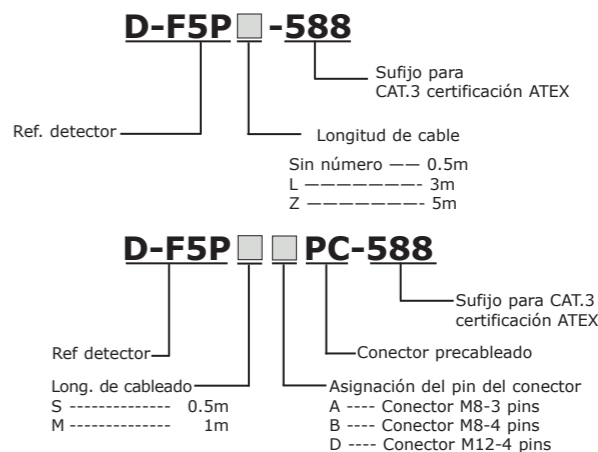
D-F5P□-588

Sufijo para CAT.3 certificación ATEX

Ref. detector

Longitud de cable

Sin número —— 0.5m
L ———————- 3m
Z ———————- 5m

D-F5P□□PC-588

Sufijo para CAT.3 certificación ATEX

Ref detector

Conector precableado

Long. de cableado
S -------------- 0.5m
M -------------- 1m

Asignación del pin del conector
A ---- Conector M8-3 pins
B ---- Conector M8-4 pins
D ---- Conector M12-4 pins